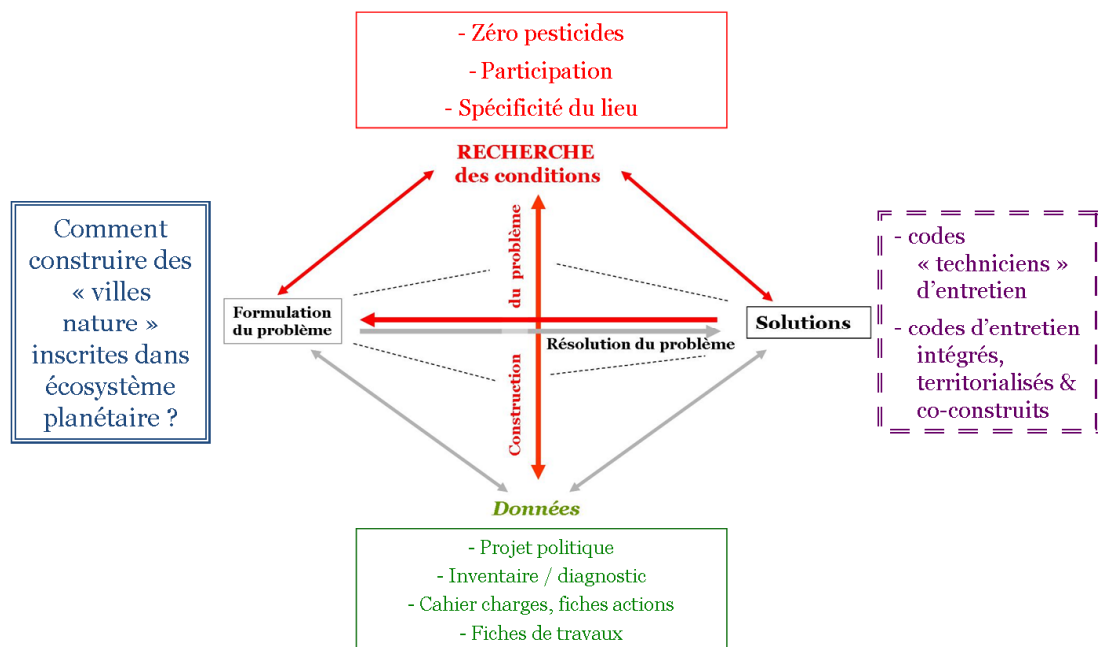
- Zéro pesticides
- Participation
- Spécificité du lieu

RECHERCHE des conditions

Comment construire des « villes nature » inscrites dans écosystème planétaire ?

Formulation du problème

du problème

Construction

Résolution du problème

Solutions

- codes « techniciens » d'entretien
- codes d'entretien intégrés, territorialisés & co-construits

Données

- Projet politique
- Inventaire / diagnostic
- Cahier charges, fiches actions
- Fiches de travaux